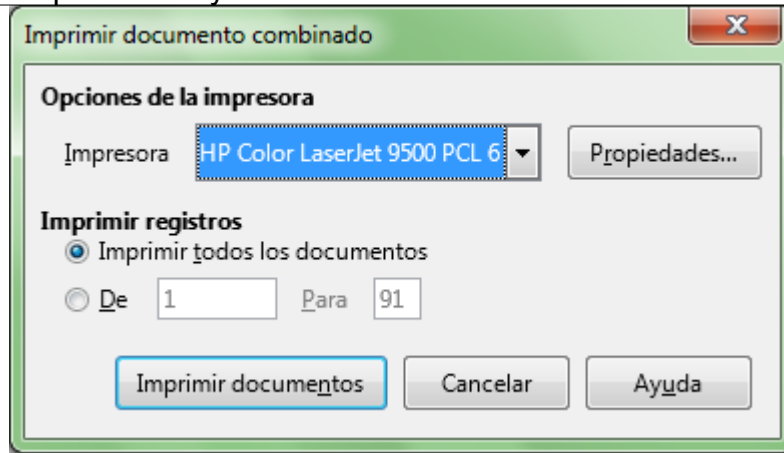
Imprimir documento combinado

Opciones de la impresora

Impresora HP Color LaserJet 9500 PCL 6 Propiedades...

Imprimir registros

Imprimir todos los documentos

De 1 Para 91

Imprimir documentos Cancelar Ayuda